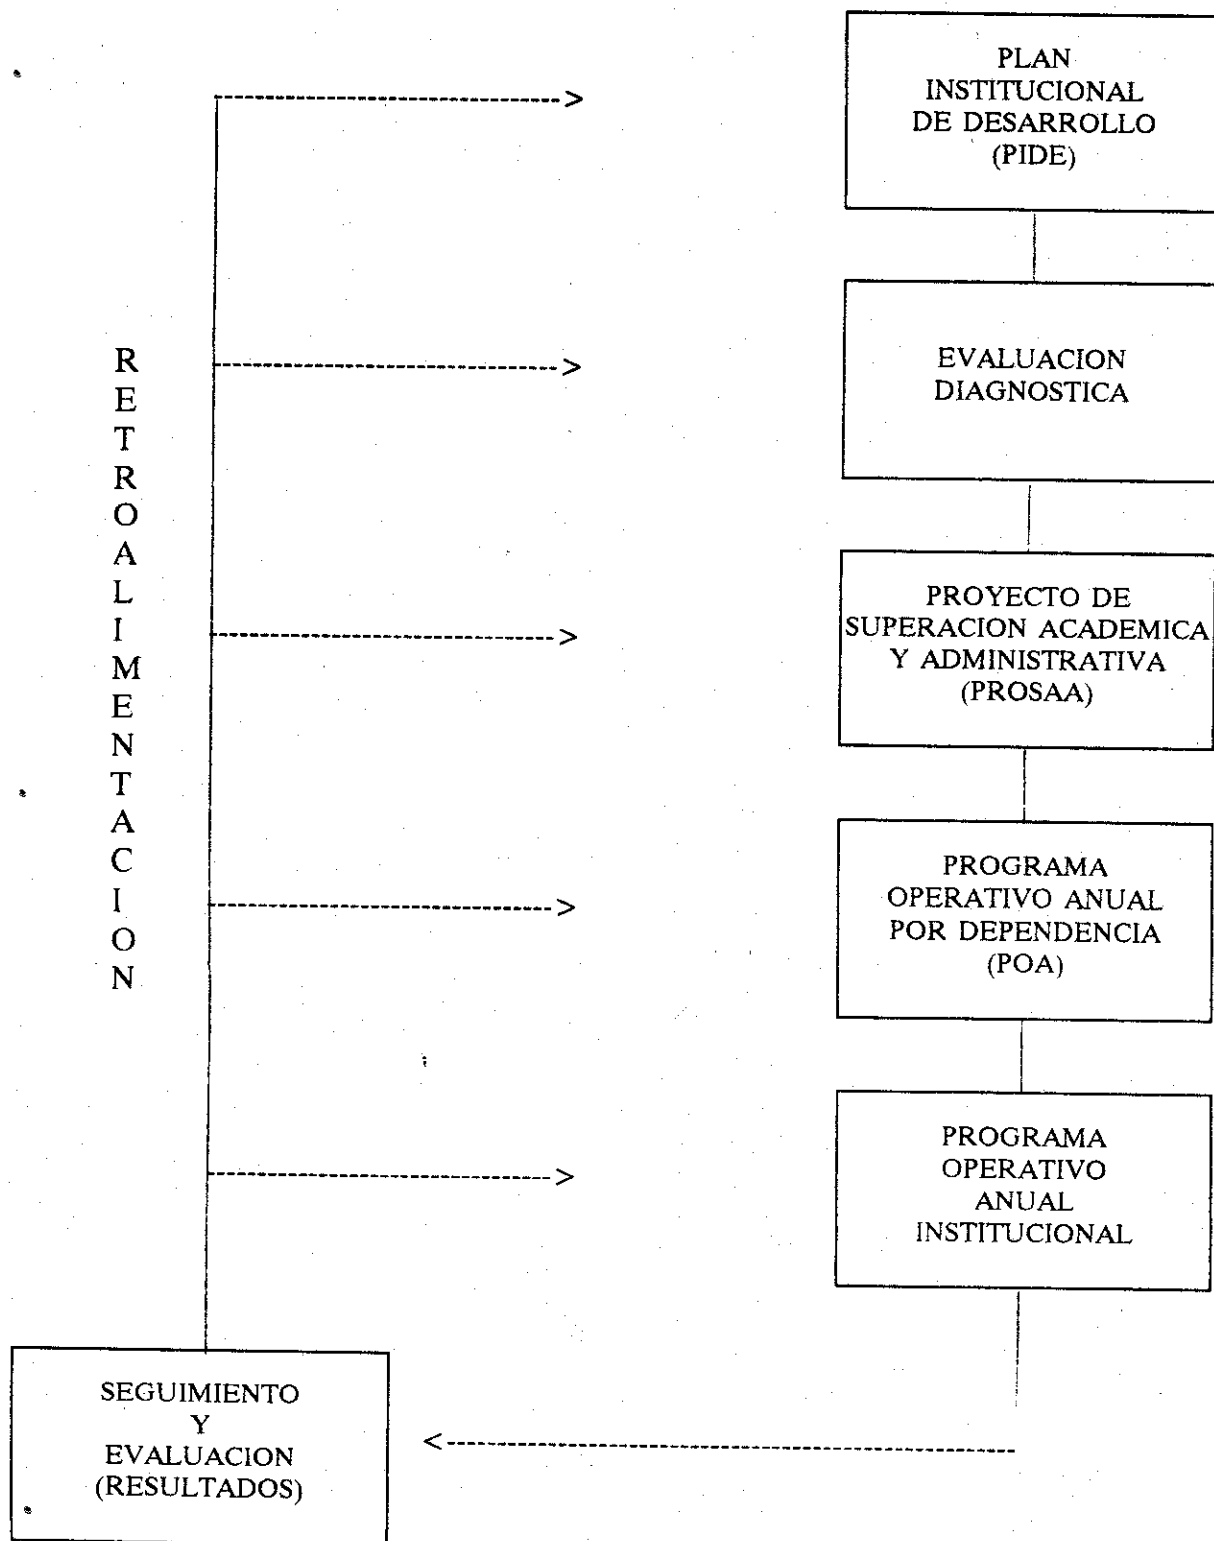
PLAN INSTITUCIONAL DE DESARROLLO (PIDE)

EVALUACION DIAGNOSTICA

PROYECTO DE SUPERACION ACADEMICA Y ADMINISTRATIVA (PROSAA)

PROGRAMA OPERATIVO ANUAL POR DEPENDENCIA (POA)

PROGRAMA OPERATIVO ANUAL INSTITUCIONAL

R E T R O A L I M E N T A C I O N

SEGUIMIENTO Y EVALUACION (RESULTADOS)